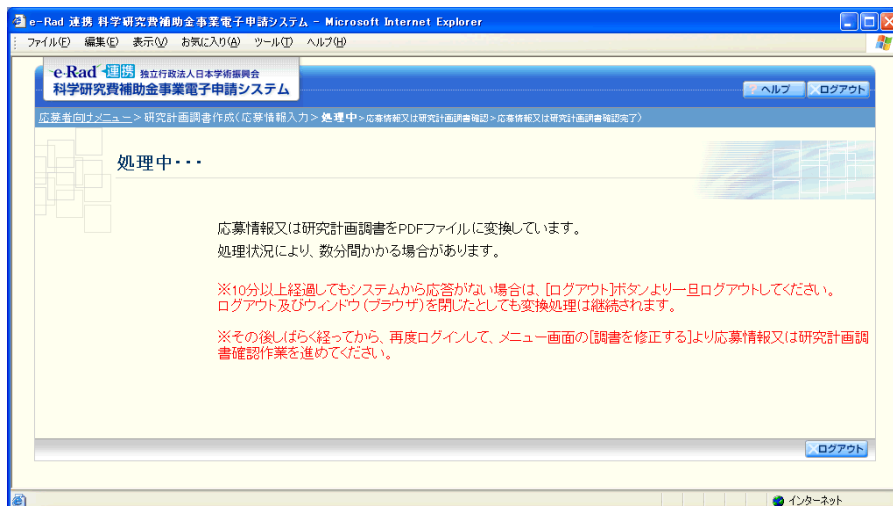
e-Rad 連携 科学研究費補助金事業電子申請システム - Microsoft Internet Explorer

ファイル(F) 編集(E) 表示(V) お気に入り(A) ツール(T) ヘルプ(H)

e-Rad 連携 独立行政法人日本学術振興会
科学研究費補助金事業電子申請システム

ヘルプ ログアウト

応募者向けメニュー > 研究計画調書作成(応募情報入力 > 処理中 > 応募情報又は研究計画調書確認 > 応募情報又は研究計画調書確認完了)

処理中・・・

応募情報又は研究計画調書をPDFファイルに変換しています。
処理状況により、数分間かかる場合があります。

※10分以上経過してもシステムから応答がない場合は、[ログアウト]ボタンより一旦ログアウトしてください。
ログアウト及びウィンドウ(ブラウザ)を閉じたとしても変換処理は継続されます。

※その後しばらく経ってから、再度ログインして、メニュー画面の[調書を修正する]より応募情報又は研究計画調書確認作業を進めてください。

ログアウト

インターネット